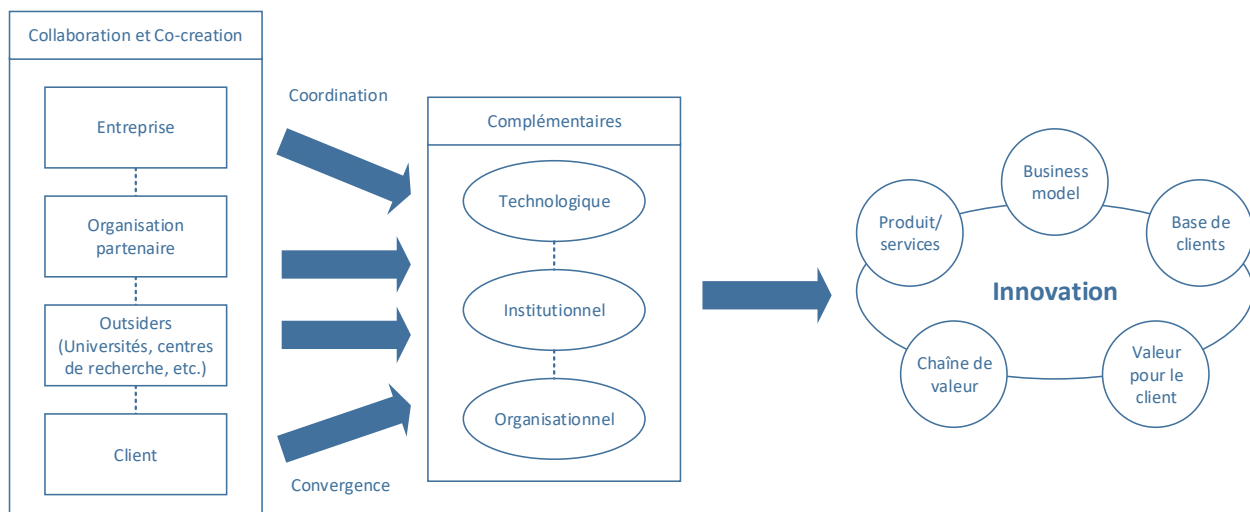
Collaboration et Co-creation

Entreprise

Organisation partenaire

Outsiders (Universités, centres de recherche, etc.)

Client

Coordination

Convergence

Complémentaires

Technologique

Institutionnel

Organisationnel

Business model

Produit/ services

Base de clients

Innovation

Chaîne de valeur

Valeur pour le client